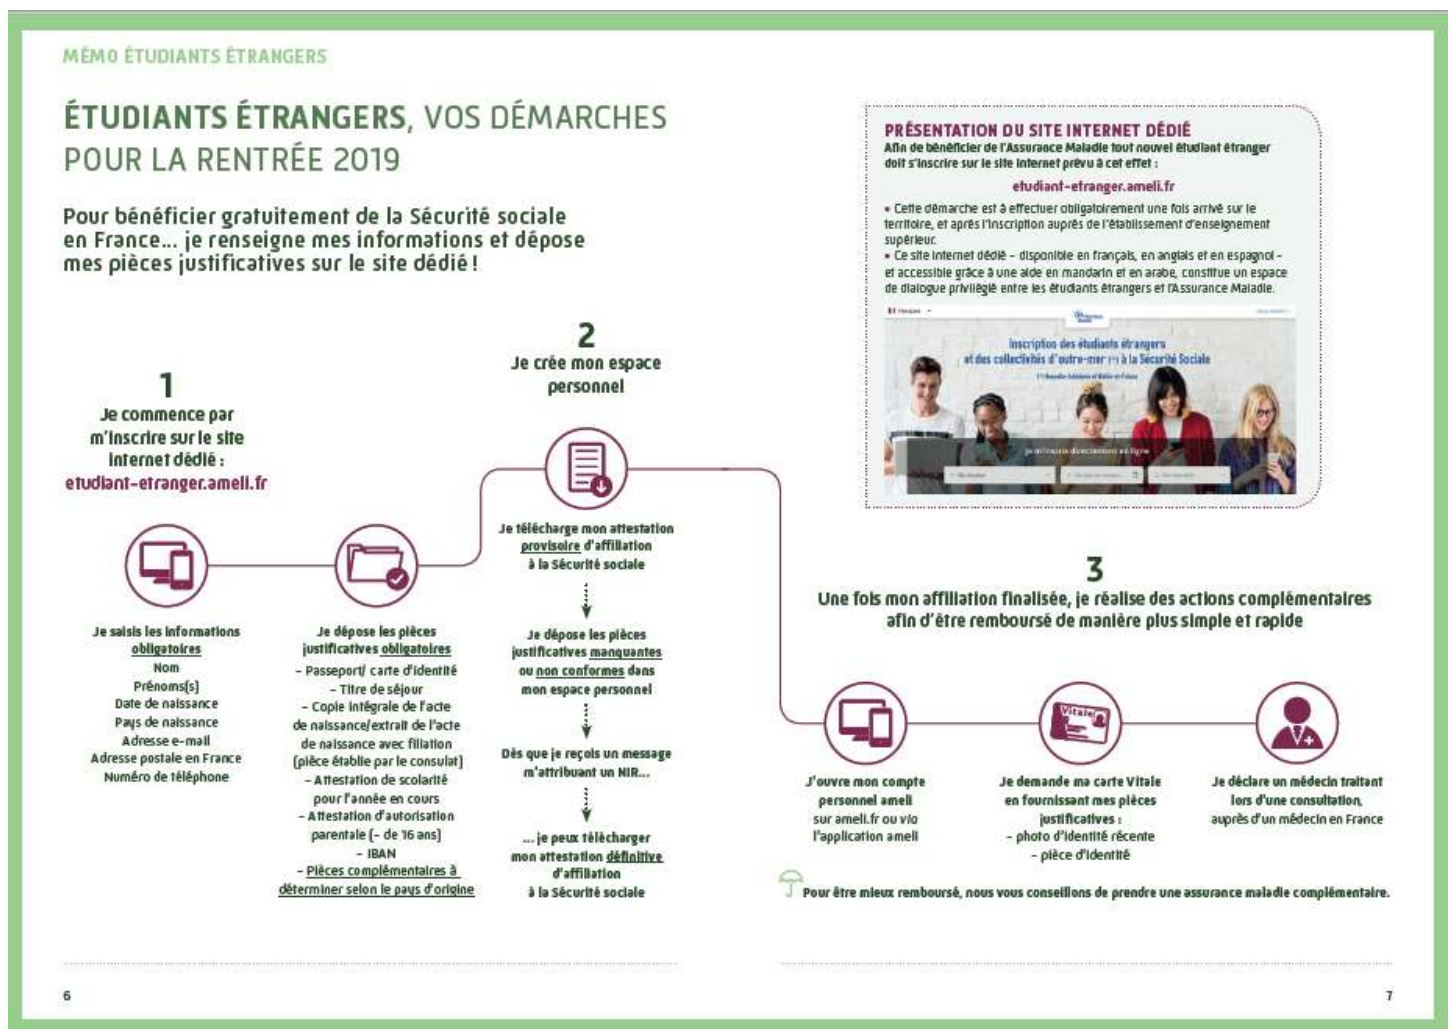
MÉMO ÉTUDIANTS ÉTRANGERS

ÉTUDIANTS ÉTRANGERS, VOS DÉMARCHES POUR LA RENTRÉE 2019

Pour bénéficier gratuitement de la Sécurité sociale en France... je renseigne mes informations et dépose mes pièces justificatives sur le site dédié !

1
Je commence par m'inscrire sur le site internet dédié :
etudiant-etranger.ameli.fr

Je saisis les informations obligatoires
Nom
Prénoms(s)
Date de naissance
Pays de naissance
Adresse e-mail
Adresse postale en France
Numéro de téléphone

Je dépose les pièces justificatives obligatoires
– Passeport/ carte d'identité
– Titre de séjour
– Copie intégrale de l'acte de naissance/extrait de l'acte de naissance avec filiation (pièce établie par le consulat)
– Attestation de scolarité pour l'année en cours
– Attestation d'autorisation parentale (- de 16 ans)
– IBAN
– Pièces complémentaires à déterminer selon le pays d'origine

2
Je crée mon espace personnel

Je télécharge mon attestation provisoire d'affiliation à la Sécurité sociale

Je dépose les pièces justificatives manquantes ou non conformes dans mon espace personnel

Dès que je reçois un message m'attribuant un NIR...

... je peux télécharger mon attestation définitive d'affiliation à la Sécurité sociale

PRÉSENTATION DU SITE INTERNET DÉDIÉ
Afin de bénéficier de l'Assurance Maladie tout nouvel étudiant étranger doit s'inscrire sur le site internet prévu à cet effet :
etudiant-etranger.ameli.fr
• Cette démarche est à effectuer obligatoirement une fois arrivé sur le territoire, et après l'inscription auprès de l'établissement d'enseignement supérieur.
• Ce site internet dédié – disponible en français, en anglais et en espagnol – et accessible grâce à une aide en mandarin et en arabe, constitue un espace de dialogue privilégié entre les étudiants étrangers et l'Assurance Maladie.

Inscription des étudiants étrangers et des collectivités d'outre-mer (*) à la Sécurité Sociale

3
Une fois mon affiliation finalisée, je réalise des actions complémentaires afin d'être remboursé de manière plus simple et rapide

J'ouvre mon compte personnel ameli sur ameli.fr ou via l'application ameli

Je demande ma carte Vitale en fournissant mes pièces justificatives :
– photo d'identité récente
– pièce d'identité

Je déclare un médecin traitant lors d'une consultation, auprès d'un médecin en France

Vitale

Pour être mieux remboursé, nous vous conseillons de prendre une assurance maladie complémentaire.

6

7